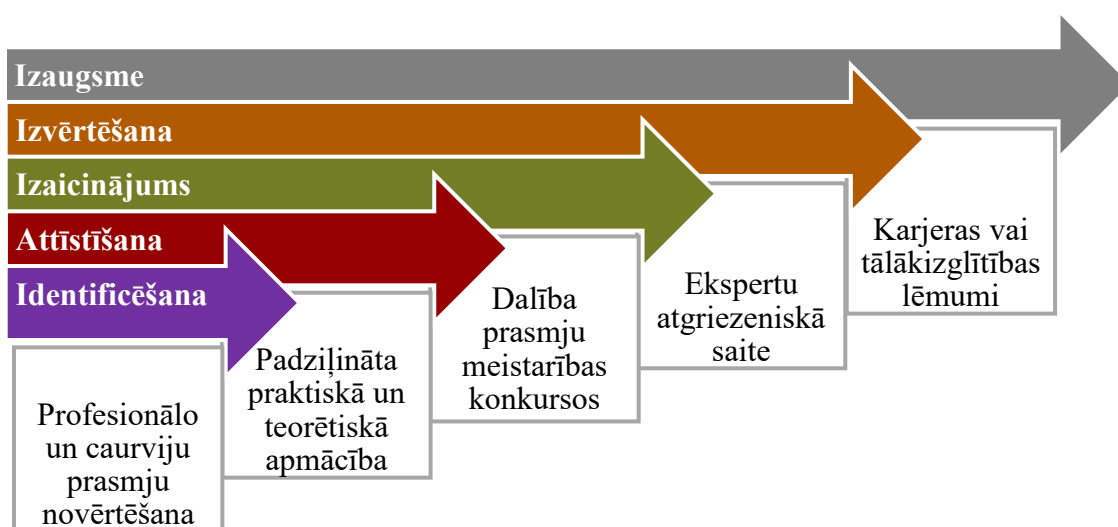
Izaugsme

Izvērtēšana

Izaicinājums

Attīstīšana

Identificēšana

Profesionālo un caurviju prasmju novērtēšana

Padziļināta praktiskā un teorētiskā apmācība

Dalība prasmju meistarības konkursos

Ekspertu atgriezeniskā saite

Karjeras vai tālākizglītības lēmumi